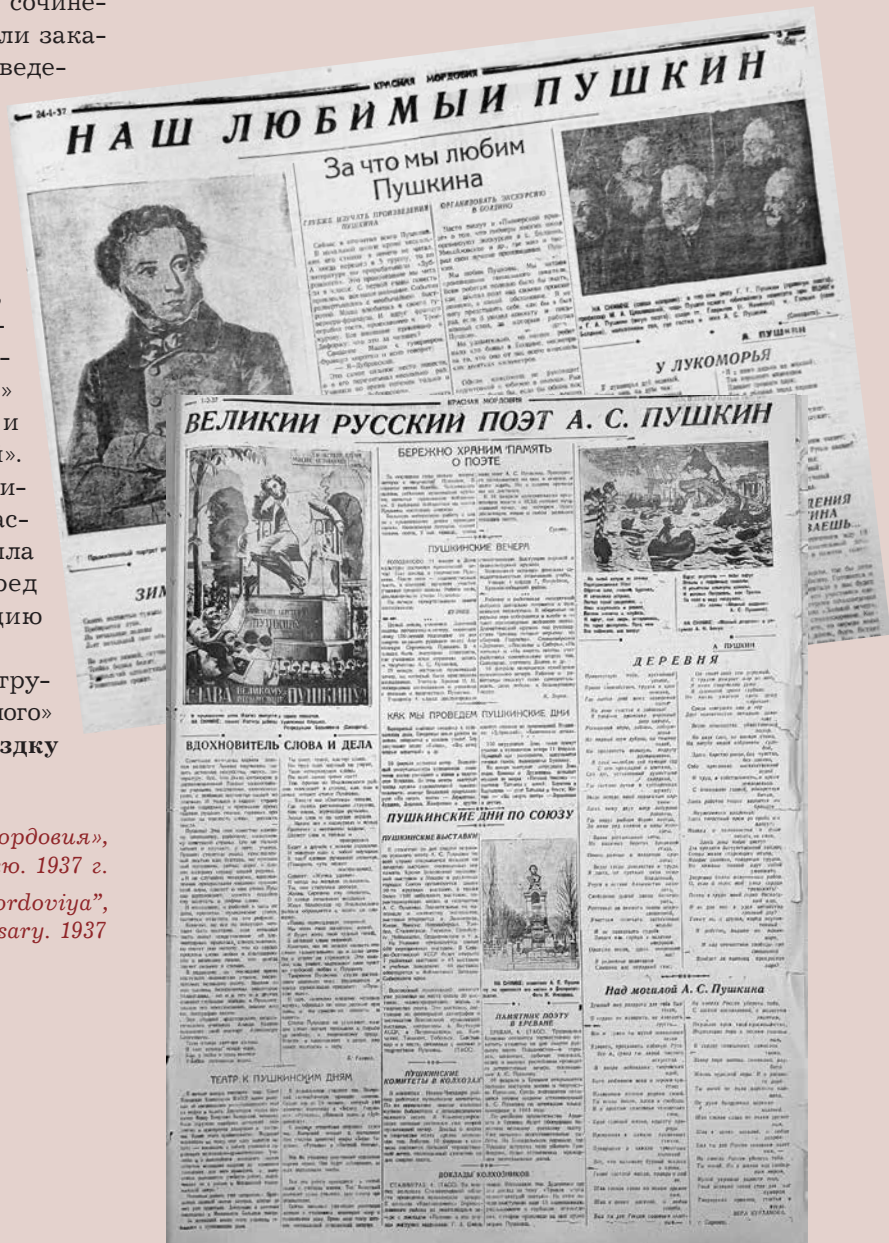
сочине- ли зака- веде-

24-I-37 КРАСНАЯ МОРДОВИЯ

НАШ ЛЮБИМЫЙ ПУШКИН

За что мы любим Пушкина

ГЛУБЖЕ ИЗУЧАТЬ ПРОИЗВЕДЕНИЯ ПУШКИНА

ОРГАНИЗОВАТЬ ЭКСКУРСИЮ В БОЛДИНО

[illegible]

А. ПУШКИН

У ЛУКОМОРЬЯ

ЗИМ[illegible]

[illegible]ДЕНИЯ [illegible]ИНА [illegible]ЗАЕШЬ...

1-2-37 КРАСНАЯ МОРДОВИЯ

ВЕЛИКИЙ РУССКИЙ ПОЭТ А. С. ПУШКИН

БЕРЕЖНО ХРАНИМ ПАМЯТЬ О ПОЭТЕ

ПУШКИНСКИЕ ВЕЧЕРА

СЛАВА ВЕЛИКОМУ ПУШКИНУ

ВДОХНОВИТЕЛЬ СЛОВА И ДЕЛА

КАК МЫ ПРОВЕДЕМ ПУШКИНСКИЕ ДНИ

ПУШКИНСКИЕ ДНИ ПО СОЮЗУ

ПУШКИНСКИЕ ВЫСТАВКИ

ДЕРЕВНЯ

А. ПУШКИН

Над могилой А. С. Пушкина

ПАМЯТНИК ПОЭТУ В ЕРЕВАНЕ

ПУШКИНСКИЕ КОМИТЕТЫ В КОЛХОЗАХ

ТЕАТР К ПУШКИНСКИМ ДНЯМ

ДОКЛАДЫ КОЛХОЗНИКОВ

ВЕРА КУТЛАКОВА

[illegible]

» и ». и- ас- ила ред дию

тру- ного» здку

ордовия», ю. 1937 г.

ordoviya", sary. 1937